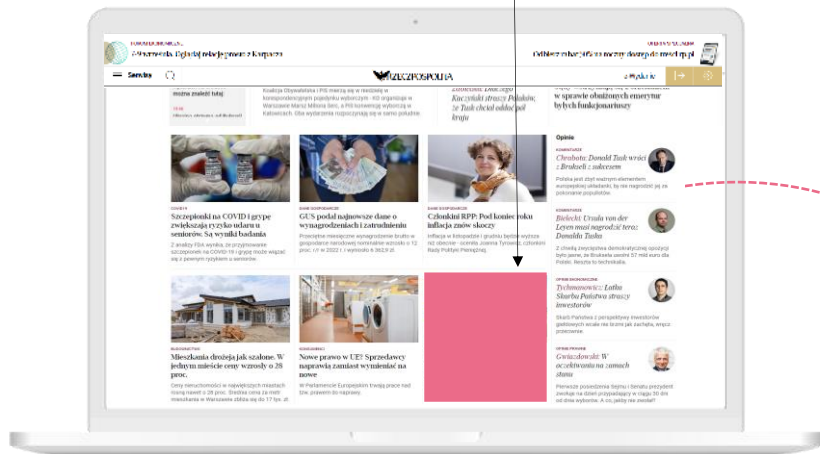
Oglądaj relację z Karpacza

Odbierz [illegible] e-mail.rp.pl

Serwisy

RZECZPOSPOLITA

Kup teraz

Koalicja Obywatelska i PiS mierzą się w rodzinnej w korespondencyjnym pojedynku wyborczym - KO organizuje w Warszawie Marsz Miliona Serc, a PiS konwencję wyborczą w Katowicach. Oba wydarzenia rozpoczynają się w samo południe.

Kaczyński straszy Polaków, że Tusk chciał oddać pół kraju

w sprawie obniżonych emerytur byłych funkcjonariuszy

Opinie

KOMENTARZE
Chrabota: Donald Tusk wrócił z Brukseli z zakazem

Polska jest dziś ważnym elementem europejskiej układanki, by nie nagrodzić jej za pokonanie populistów.

COVID-19
Szczepionki na COVID i grypę zwiększają ryzyko udaru u seniorów. Są wyniki badania

Z analizy FDA wynika, że przyjmowanie szczepionek na COVID-19 i grypę może wiązać się z pewnym ryzykiem u seniorów.

DANE GOSPODARCZE
GUS podał najnowsze dane o wynagrodzeniach i zatrudnieniu

Przeciętne miesięczne wynagrodzenie brutto w gospodarce narodowej nominalnie wzrosło o 12 proc. r/r w 2022 r. i wyniosło 6.363,9 zł

DANE GOSPODARCZE
Członkini RPP: Pod koniec roku inflacja znów skoczy

Inflacja w listopadzie i grudniu będzie wyższa niż obecnie - oceniła Joanna Tyrowicz, członkini Rady Polityki Pieniężnej.

KOMENTARZE
Bielecki: Ursula von der Leyen musi nagrodzić teraz Donalda Tuska

Z chwilą zwycięstwa demokratycznej opozycji były panie, że Bruksela uwolni 57 mld euro dla Polski. Reszta to technikalia.

OPINIE EKONOMICZNE
Tychmanowicz: Łatka Skarbu Państwa straszy inwestorów

Skarb Państwa z perspektywy inwestorów giełdowych wcale nie bierze się z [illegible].

BUDOWNICTWO
Mieszkania drożeją jak szalone. W jednym mieście ceny wzrosły o 28 proc.

Ceny nieruchomości w największych miastach rosną nawet o 28 proc. Średnia cena za metr mieszkania w Warszawie zbliża się do 17 tys. zł

KONSUMENCI
Nowe prawo w UE? Sprzedawcy naprawią zamiast wymieniać na nowe

W Parlamencie Europejskim trwają prace nad tym, prawem do naprawy.

OPINIE PRAWNE
Gwiazdowski: W oczekiwaniu na zamach stanu

Pierwsze posiedzenie Sejmu i Senatu prezydent zwołuje na dzień przypadający w ciągu 30 dni od dnia wyborów. A co, jeśli nie zwoła?